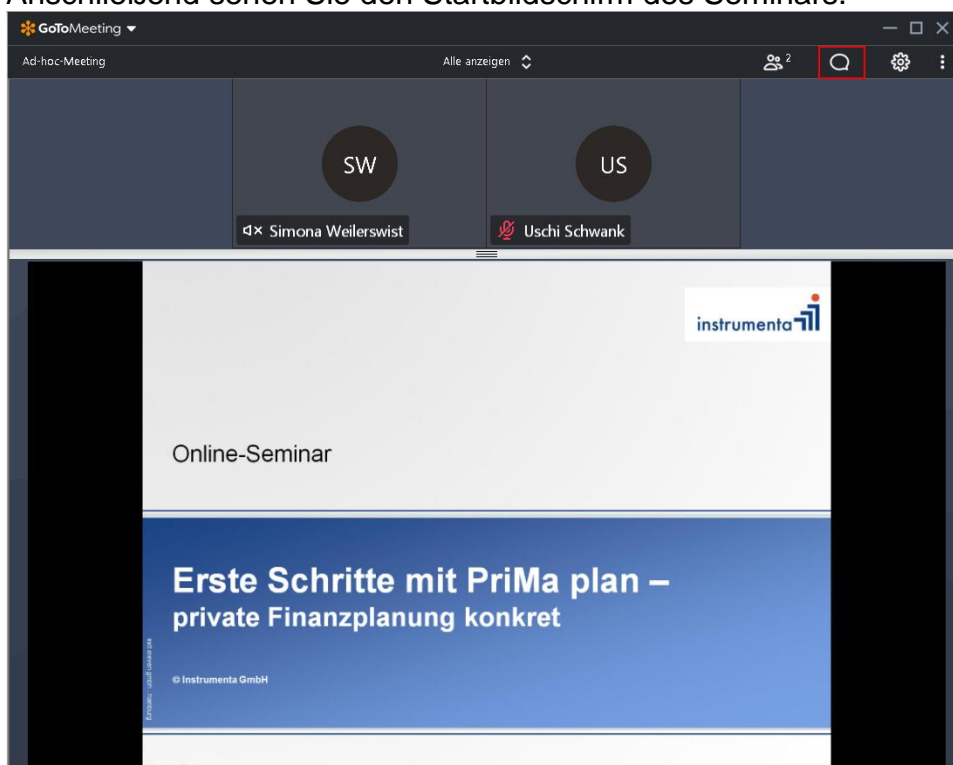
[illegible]

GoToMeeting

Ad-hoc-Meeting

Alle anzeigen

2

SW

US

Simona Weilerswist

Uschi Schwank

instrumenta

Online-Seminar

Erste Schritte mit PriMa plan – private Finanzplanung konkret

© Instrumenta GmbH

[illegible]